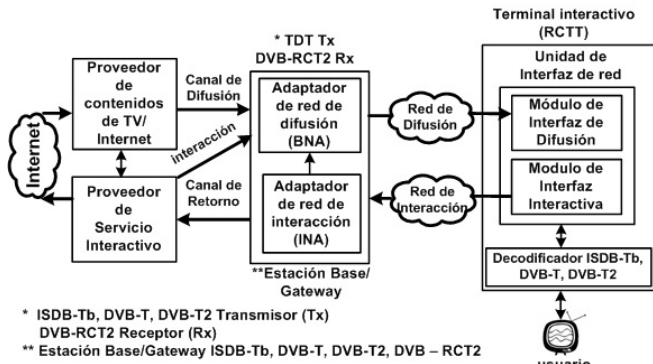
Terminal interactivo (RCTT)

* TDT Tx
DVB-RCT2 Rx

Internet

Proveedor de contenidos de TV/ Internet

Canal de Difusión

interacción

Proveedor de Servicio Interactivo

Canal de Retorno

Adaptador de red de difusión (BNA)

Adaptador de red de interacción (INA)

**Estación Base/ Gateway

Red de Difusión

Red de Interacción

Unidad de Interfaz de red

Módulo de Interfaz de Difusión

Modulo de Interfaz Interactiva

Decodificador ISDB-Tb, DVB-T, DVB-T2

usuario

* ISDB-Tb, DVB-T, DVB-T2 Transmisor (Tx)
DVB-RCT2 Receptor (Rx)
** Estación Base/Gateway ISDB-Tb, DVB-T, DVB-T2, DVB – RCT2